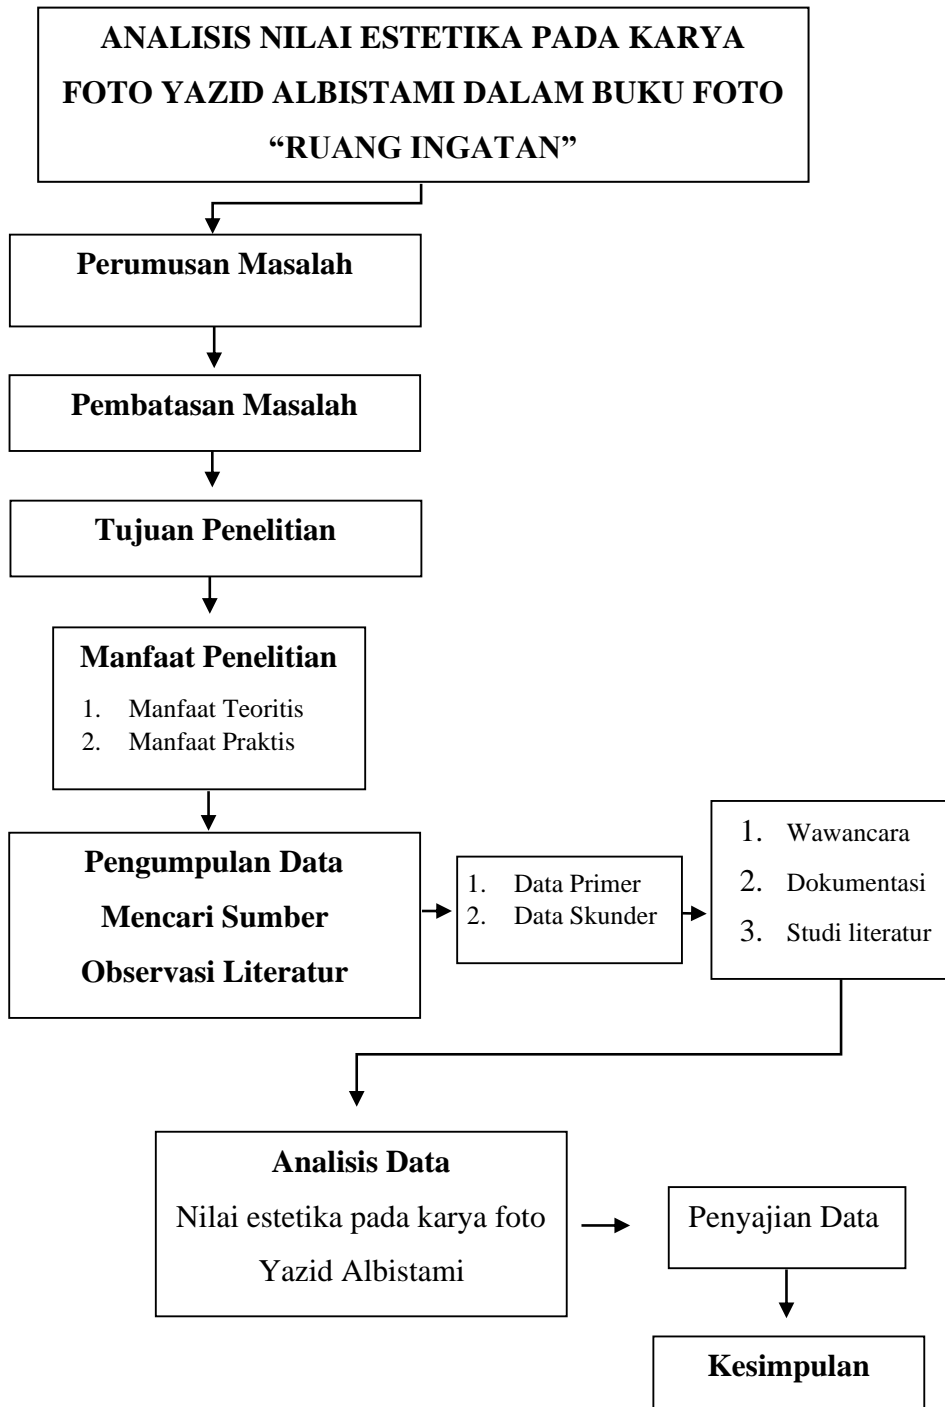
ANALISIS NILAI ESTETIKA PADA KARYA FOTO YAZID ALBISTAMI DALAM BUKU FOTO "RUANG INGATAN"

Perumusan Masalah

Pembatasan Masalah

Tujuan Penelitian

Manfaat Penelitian
1. Manfaat Teoritis
2. Manfaat Praktis

Pengumpulan Data
Mencari Sumber
Observasi Literatur

1. Data Primer
2. Data Skunder

1. Wawancara
2. Dokumentasi
3. Studi literatur

Analisis Data
Nilai estetika pada karya foto Yazid Albistami

Penyajian Data

Kesimpulan